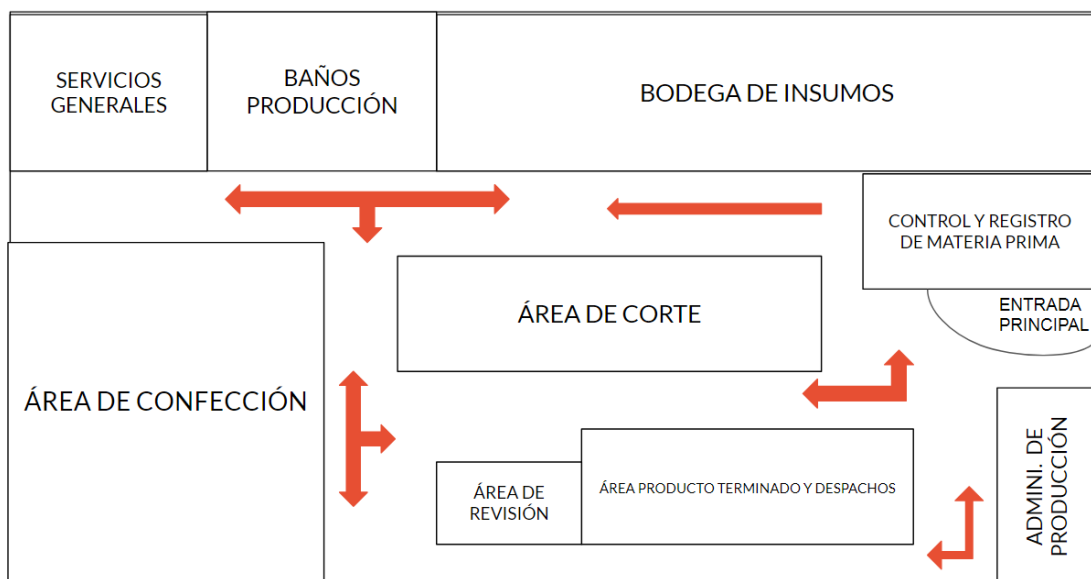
SERVICIOS GENERALES

BAÑOS PRODUCCIÓN

BODEGA DE INSUMOS

CONTROL Y REGISTRO DE MATERIA PRIMA

ENTRADA PRINCIPAL

ÁREA DE CORTE

ÁREA DE CONFECCIÓN

ÁREA DE REVISIÓN

ÁREA PRODUCTO TERMINADO Y DESPACHOS

ADMINI. DE PRODUCCIÓN